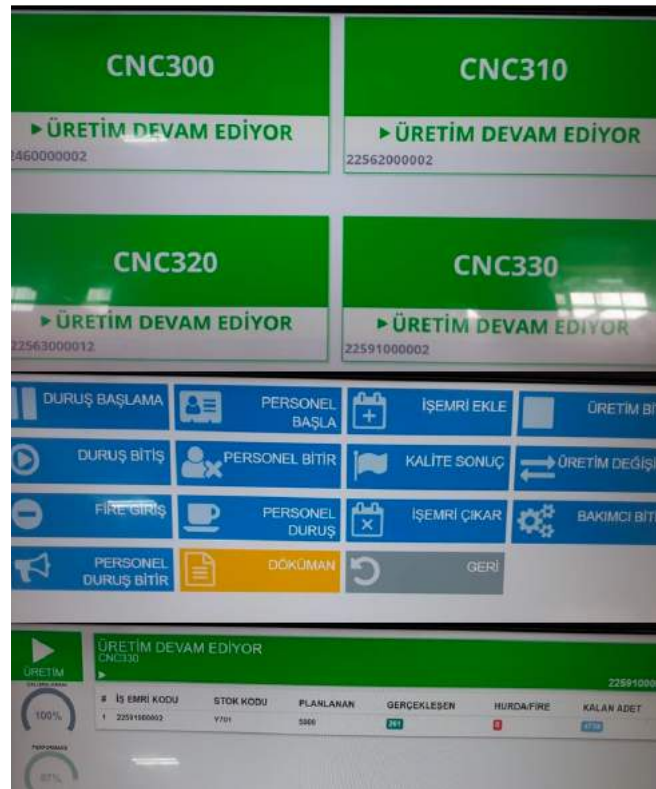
CNC300

► ÜRETİM DEVAM EDİYOR

2460000002

CNC310

► ÜRETİM DEVAM EDİYOR

22562000002

CNC320

► ÜRETİM DEVAM EDİYOR

22563000012

CNC330

► ÜRETİM DEVAM EDİYOR

22591000002

DURUŞ BAŞLAMA

PERSONEL BAŞLA

İŞEMRİ EKLE

ÜRETİM Bİ

DURUŞ BİTİŞ

PERSONEL BİTİR

KALİTE SONUÇ

ÜRETİM DEĞİŞ

FİRE GİRİŞ

PERSONEL DURUŞ

İŞEMRİ ÇIKAR

BAKIMCI BİT

PERSONEL DURUŞ BİTİR

DÖKÜMAN

GERİ

ÜRETİM

ÜRETİM DEVAM EDİYOR

CNC330

22591000

100%

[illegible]

| # | İŞ EMRİ KODU | STOK KODU | PLANLANAN | GERÇEKLEŞEN | HURDA/FİRE | KALAN ADET |
|---|---|---|---|---|---|---|
| 1 | 22591000002 | Y701 | 5000 | 261 | 0 | 4739 |

87%